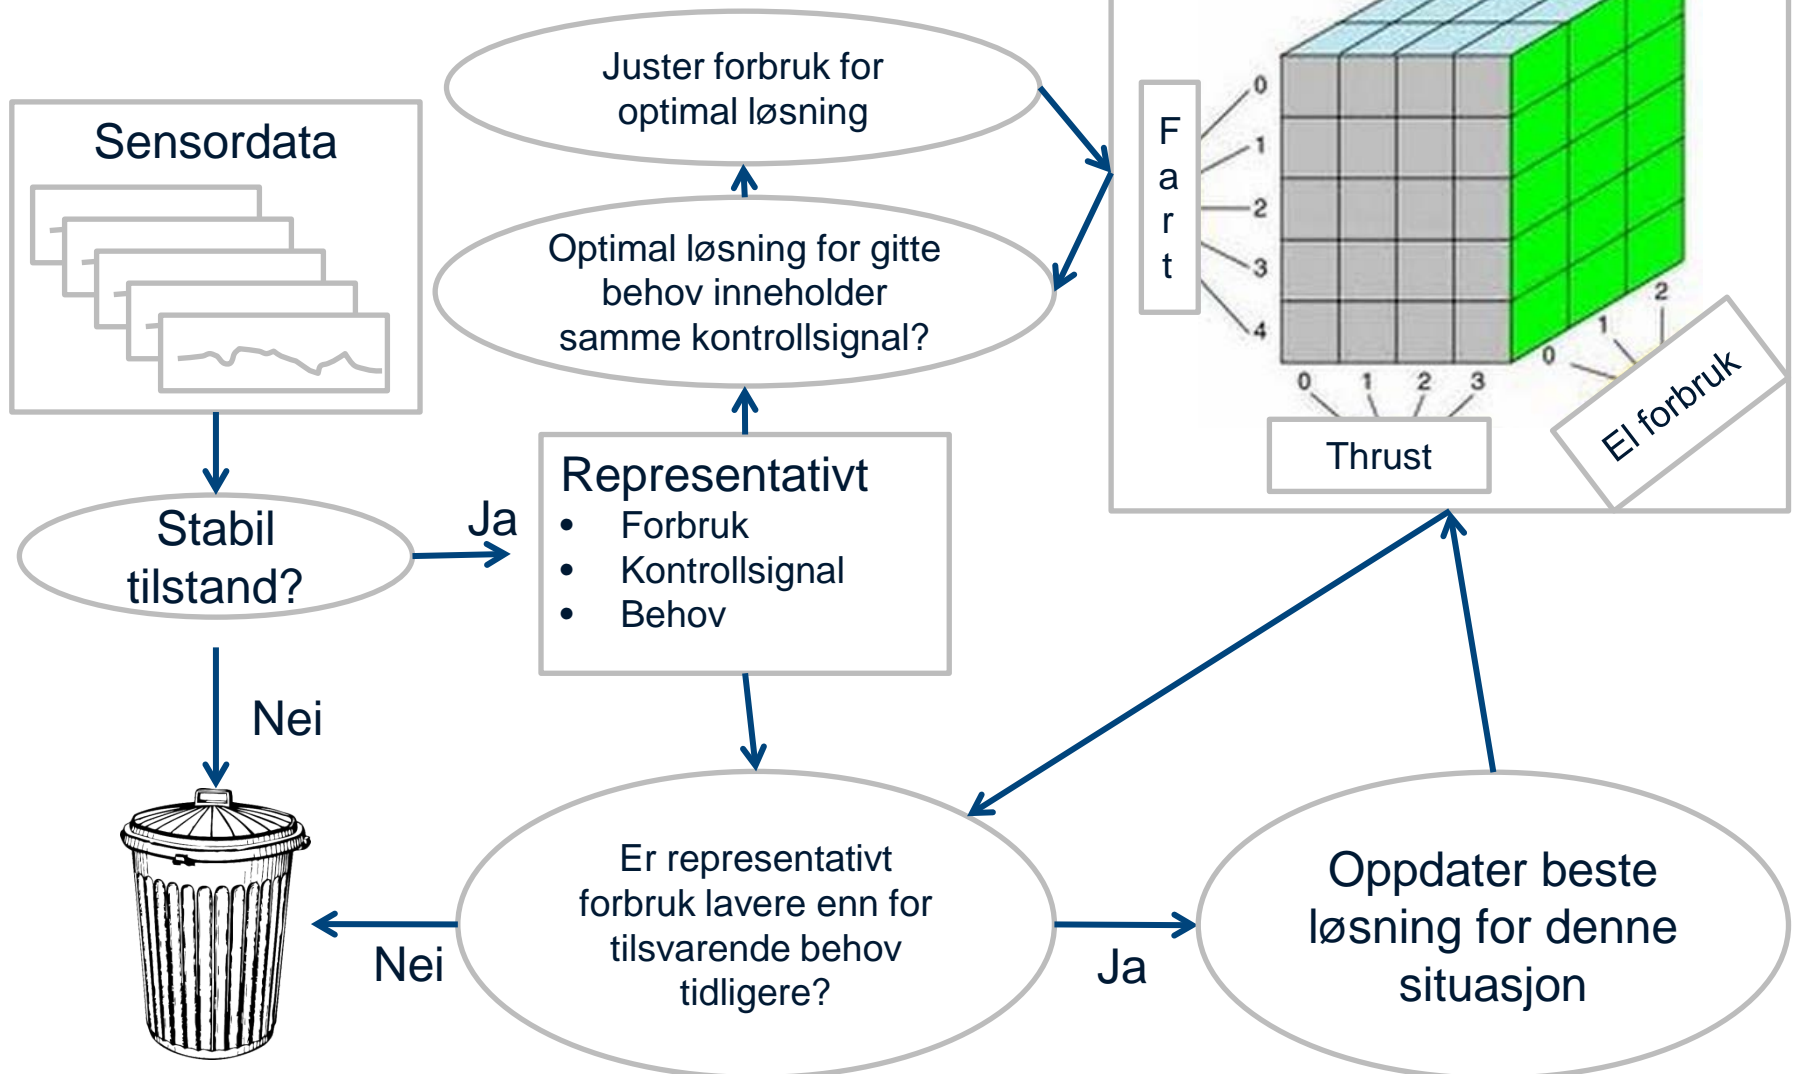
Sensordata

Juster forbruk for optimal løsning

Optimal løsning for gitte behov inneholder samme kontrollsignal?

F
a
r
t

0
1
2
3
4

0 1 2 3

Thrust

0 1 2

El forbruk

Stabil tilstand?

Ja

Representativt
- Forbruk
- Kontrollsignal
- Behov

Nei

Er representativt forbruk lavere enn for tilsvarende behov tidligere?

Nei

Ja

Oppdater beste løsning for denne situasjon